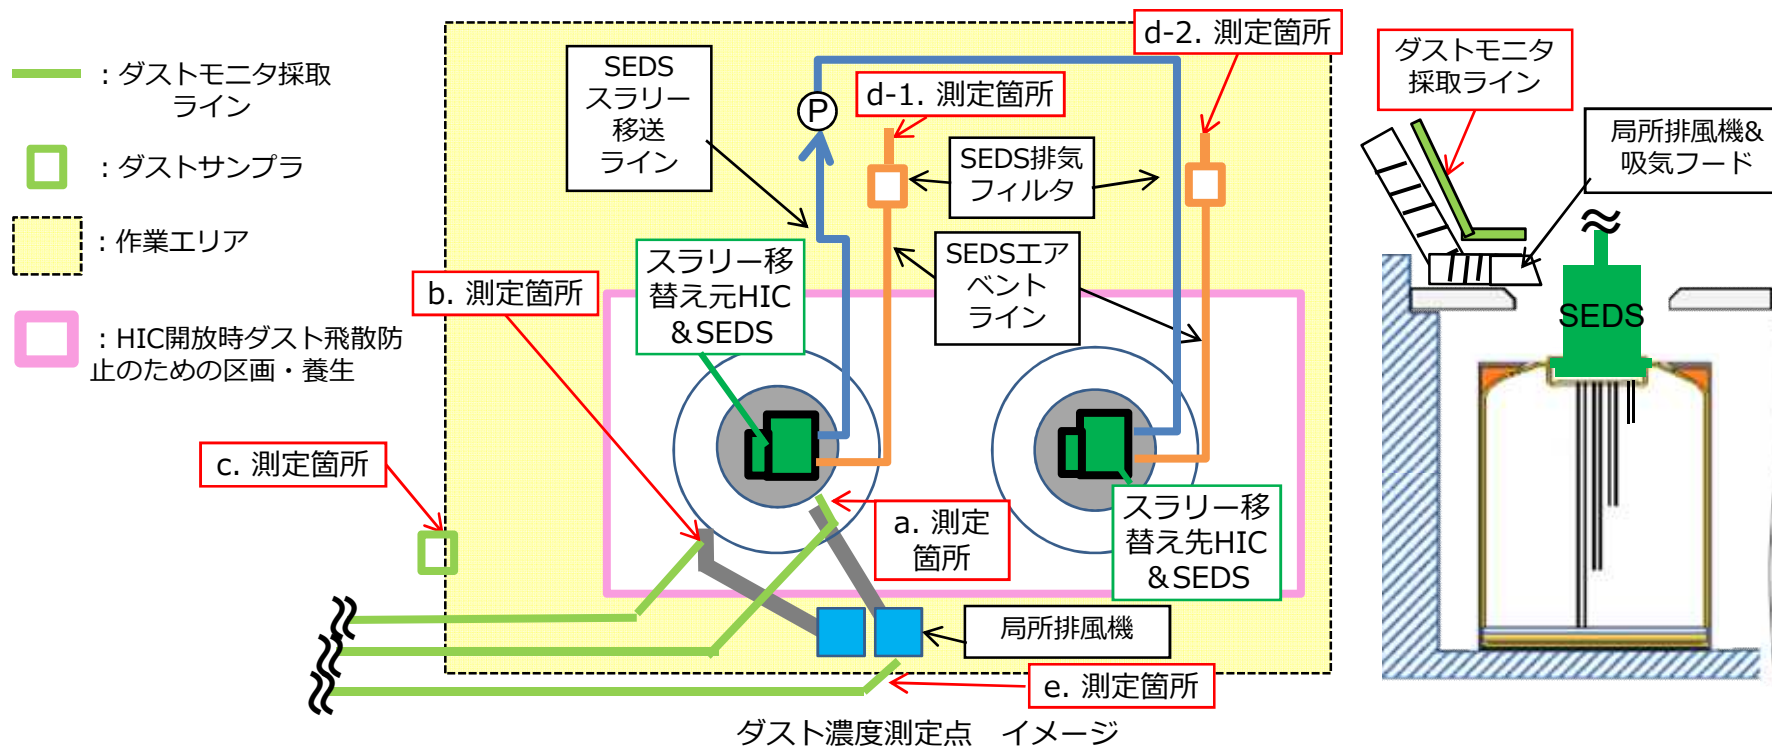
：ダストモニタ採取ライン

：ダストサンプラ

：作業エリア

：HIC開放時ダスト飛散防止のための区画・養生

SEDS スラリー 移送 ライン

d-2. 測定箇所

d-1. 測定箇所

SEDS排気 フィルタ

SEDSエア ベント ライン

スラリー移 替え元HIC ＆SEDS

b. 測定箇所

c. 測定箇所

a. 測定 箇所

スラリー移 替え先HIC ＆SEDS

局所排風機

e. 測定箇所

ダスト濃度測定点　イメージ

ダストモニタ 採取ライン

局所排風機& 吸気フード

SEDS